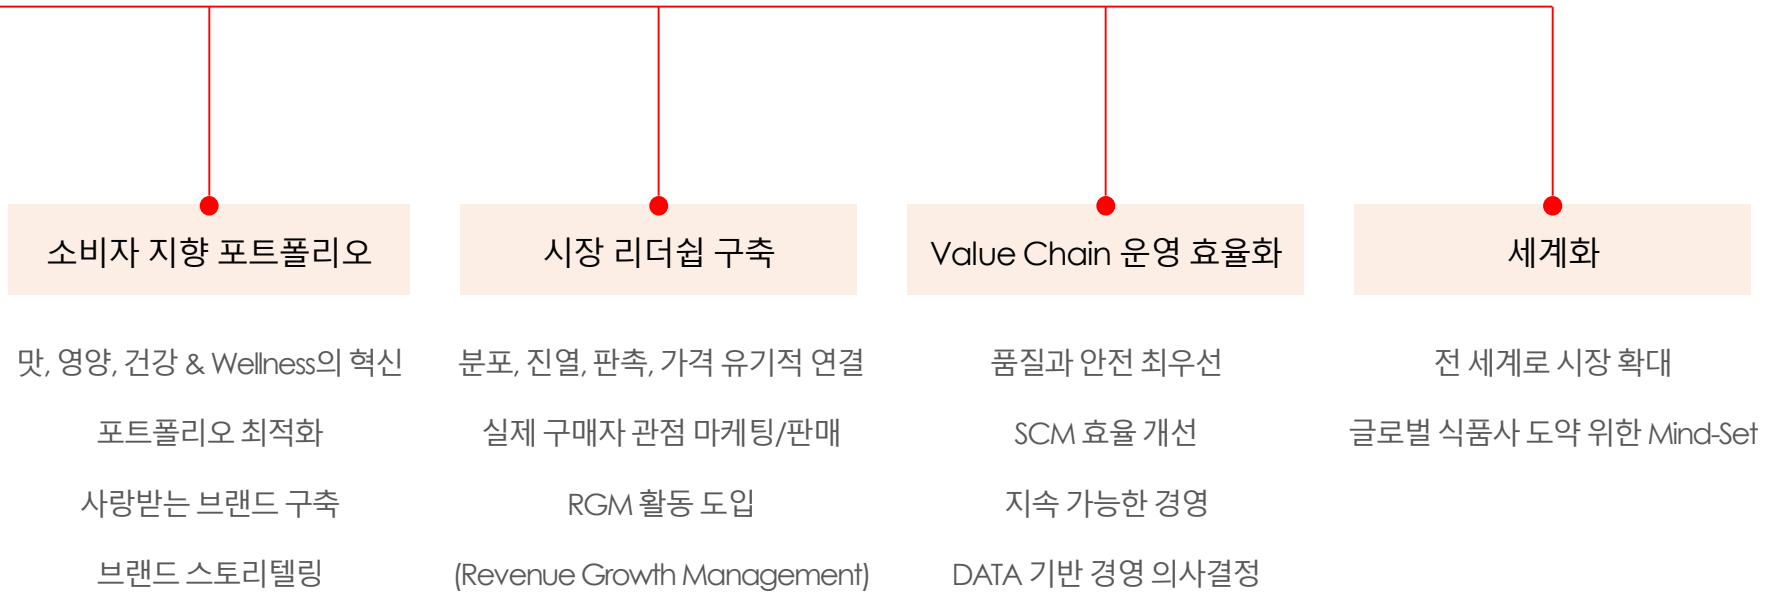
소비자 지향 포트폴리오

맛, 영양, 건강 & Wellness의 혁신

포트폴리오 최적화

사랑받는 브랜드 구축

브랜드 스토리텔링

시장 리더쉽 구축

분포, 진열, 판촉, 가격 유기적 연결

실제 구매자 관점 마케팅/판매

RGM 활동 도입

(Revenue Growth Management)

Value Chain 운영 효율화

품질과 안전 최우선

SCM 효율 개선

지속 가능한 경영

DATA 기반 경영 의사결정

세계화

전 세계로 시장 확대

글로벌 식품사 도약 위한 Mind-Set